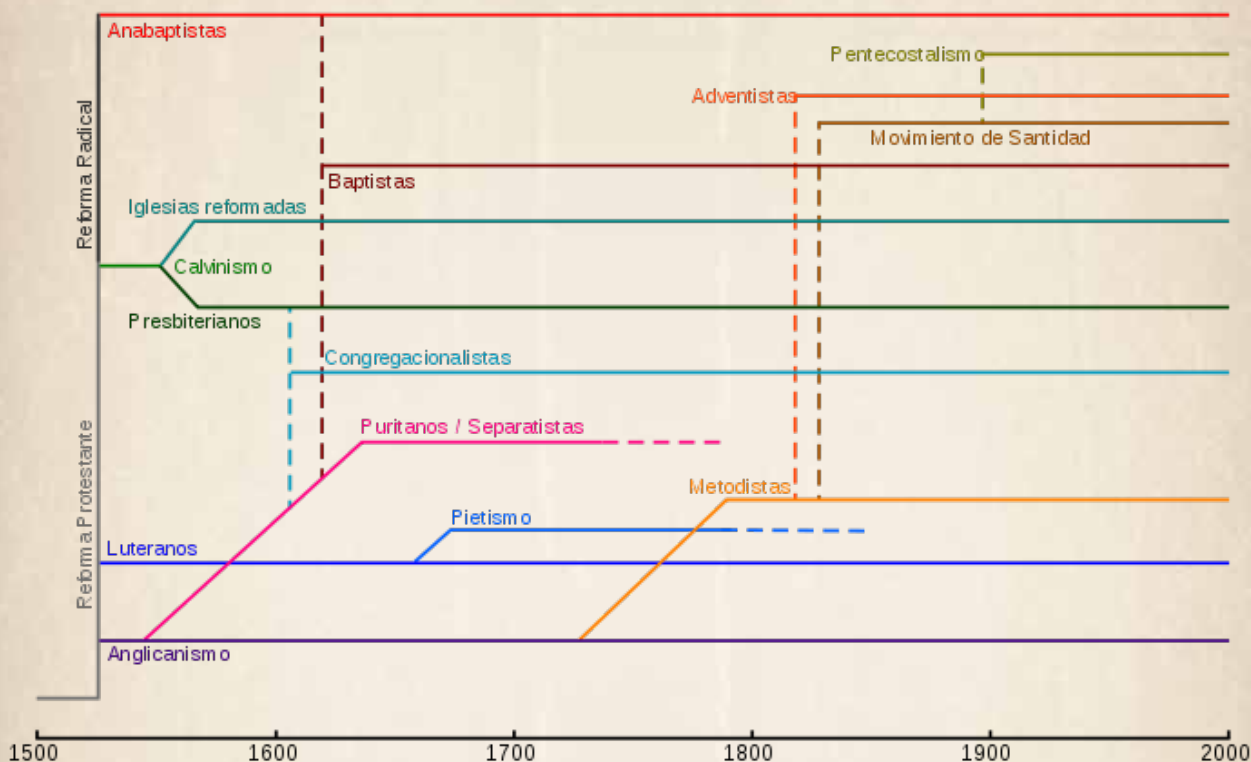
Anabaptistas
Pentecostalismo
Adventistas
Movimiento de Santidad
Reforma Radical
Baptistas
Iglesias reformadas
Calvinismo
Presbiterianos
Congregacionalistas
Puritanos / Separatistas
Reforma Protestante
Metodistas
Pietismo
Luteranos
Anglicanismo
1500
1600
1700
1800
1900
2000